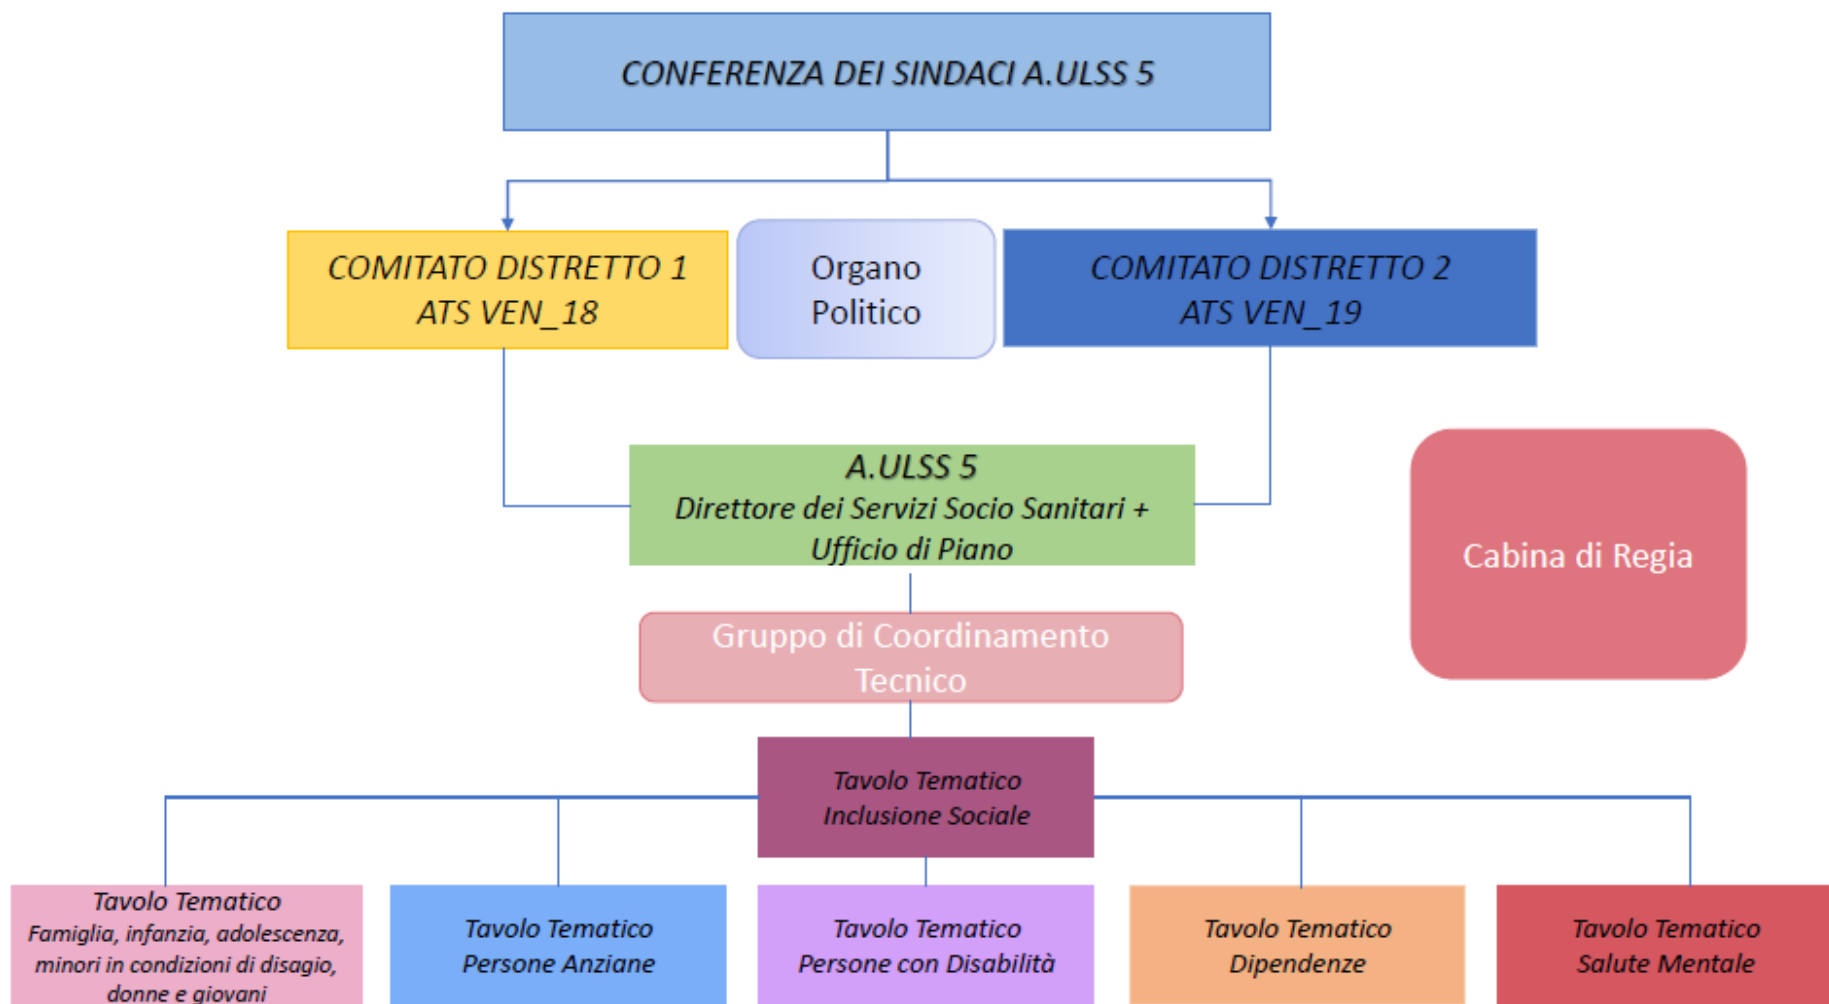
CONFERENZA DEI SINDACI A.ULSS 5

COMITATO DISTRETTO 1
ATS VEN_18

Organo
Politico

COMITATO DISTRETTO 2
ATS VEN_19

A.ULSS 5
Direttore dei Servizi Socio Sanitari +
Ufficio di Piano

Cabina di Regia

Gruppo di Coordinamento
Tecnico

Tavolo Tematico
Inclusione Sociale

Tavolo Tematico
Famiglia, infanzia, adolescenza, minori in condizioni di disagio, donne e giovani

Tavolo Tematico
Persone Anziane

Tavolo Tematico
Persone con Disabilità

Tavolo Tematico
Dipendenze

Tavolo Tematico
Salute Mentale